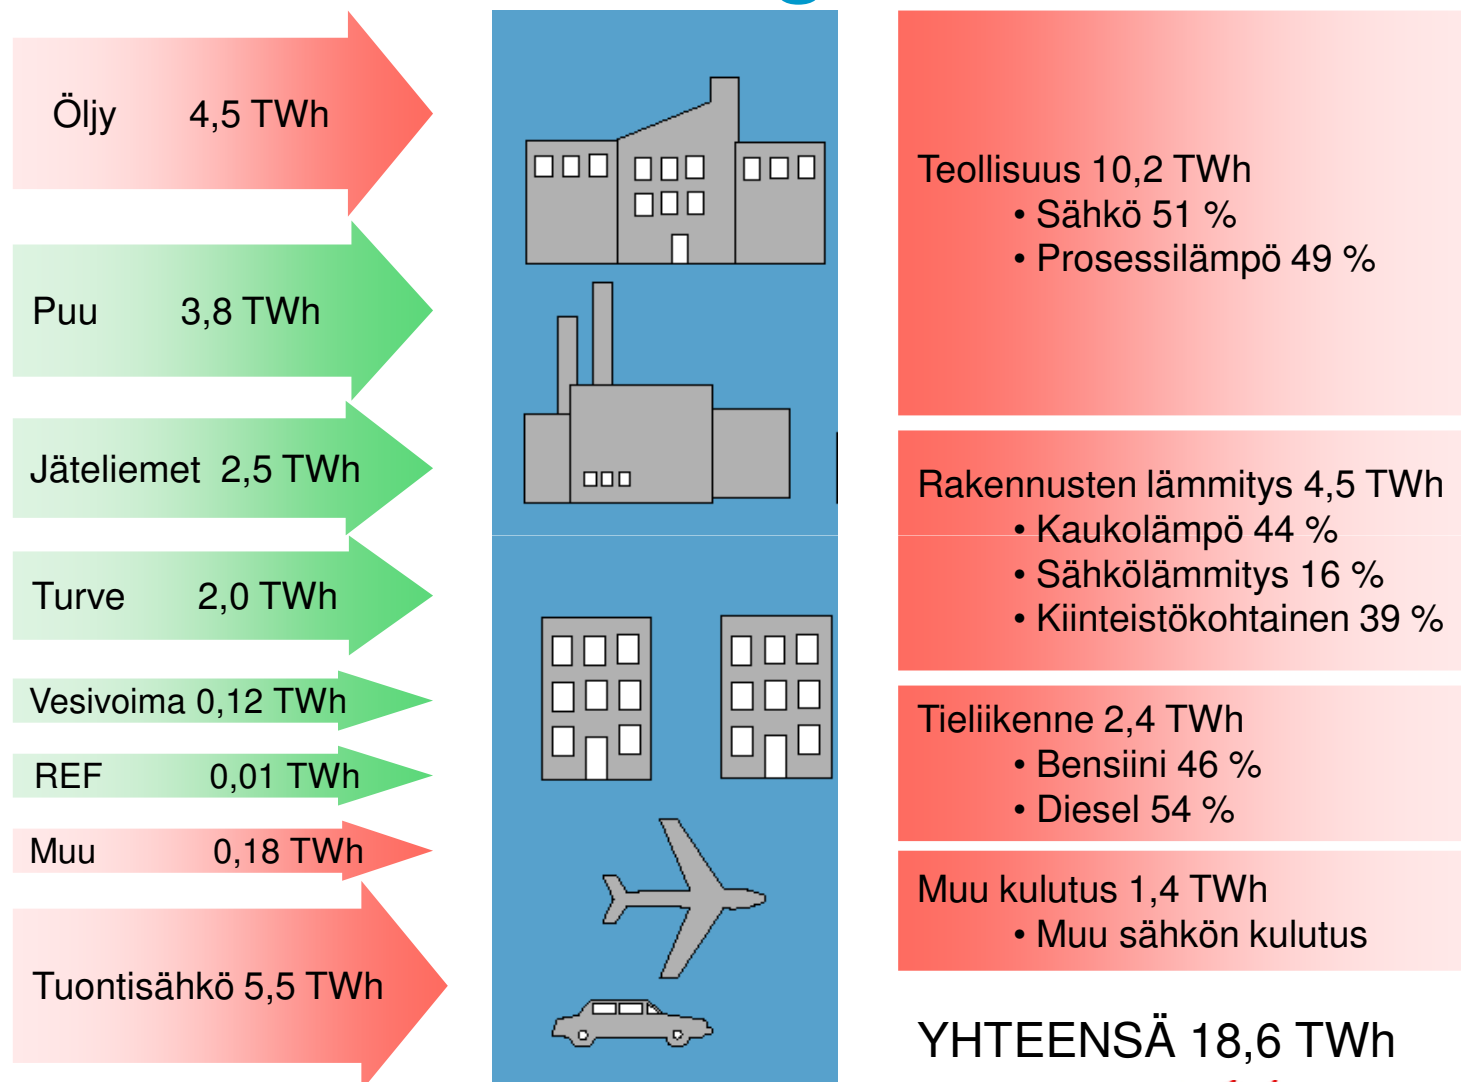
Öljy 4,5 TWh

Puu 3,8 TWh

Jäteliemet 2,5 TWh

Turve 2,0 TWh

Vesivoima 0,12 TWh

REF 0,01 TWh

Muu 0,18 TWh

Tuontisähkö 5,5 TWh

Teollisuus 10,2 TWh
• Sähkö 51 %
• Prosessilämpö 49 %

Rakennusten lämmitys 4,5 TWh
• Kaukolämpö 44 %
• Sähkölämmitys 16 %
• Kiinteistökohtainen 39 %

Tieliikenne 2,4 TWh
• Bensiini 46 %
• Diesel 54 %

Muu kulutus 1,4 TWh
• Muu sähkön kulutus

YHTEENSÄ 18,6 TWh